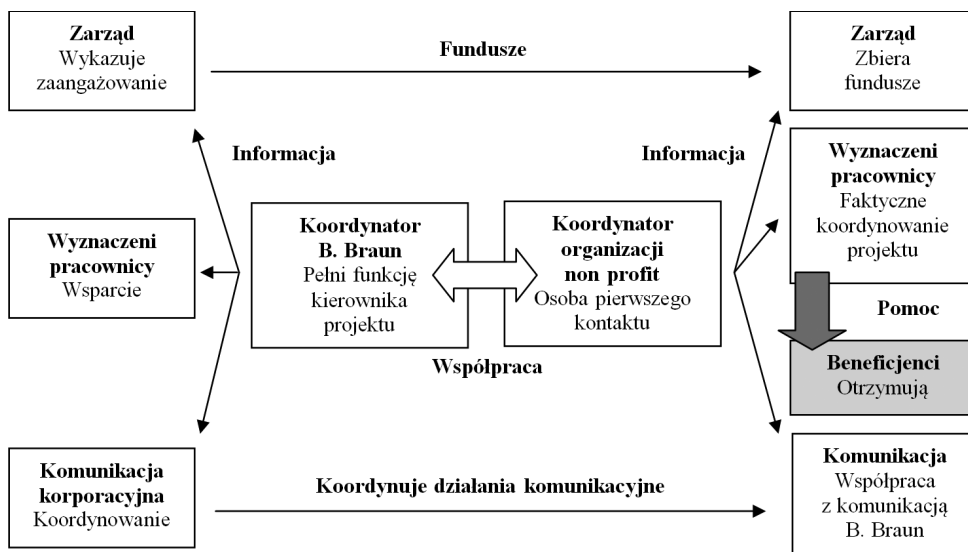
**Zarząd**
Wykazuje zaangażowanie

**Fundusze**

**Zarząd**
Zbiera fundusze

**Informacja**

**Informacja**

**Wyznaczeni pracownicy**
Faktyczne koordynowanie projektu

**Wyznaczeni pracownicy**
Wsparcie

**Koordynator B. Braun**
Pełni funkcję kierownika projektu

**Koordynator organizacji non profit**
Osoba pierwszego kontaktu

**Pomoc**

**Beneficjenci**
Otrzymują

**Współpraca**

**Komunikacja korporacyjna**
Koordynowanie

**Koordynuje działania komunikacyjne**

**Komunikacja**
Współpraca z komunikacją B. Braun